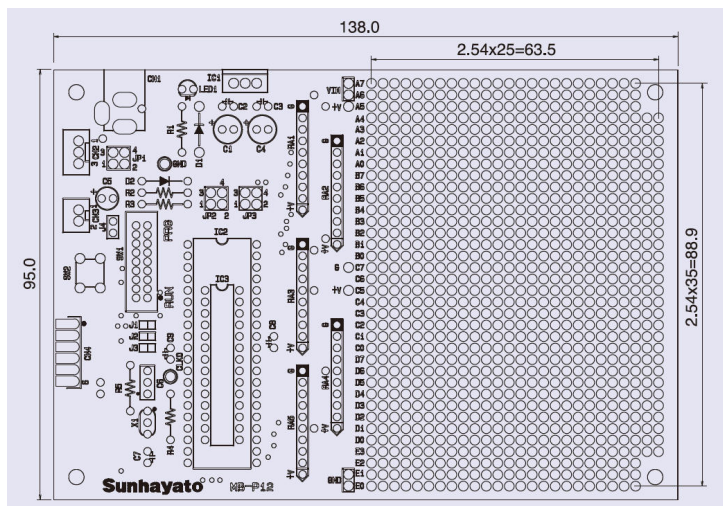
138.0

2.54x25=63.5

95.0

2.54x35=88.9

CN1
IC1
LED1
C2
C3
R1
D1
C1
C4
GND
CN2
JP1
C5
D2
R2
R3
CN3
JP2
JP3
J4
SW1
PRG
IC2
IC3
SW2
RUN
J1
J2
J3
C9
C10
C8
CN4
R5
C6
X1
C7
R4
RA1
RA2
RA3
RA4
RA5
VDD
+V
A7
A6
A5
A4
A3
A2
A1
A0
B7
B6
B5
B4
B3
B2
B1
B0
G
C7
C6
C5
C4
C3
C2
C1
C0
D7
D6
D5
D4
D3
D2
D1
D0
E2
E1
E0
GND
Sunhayato
MB-P12